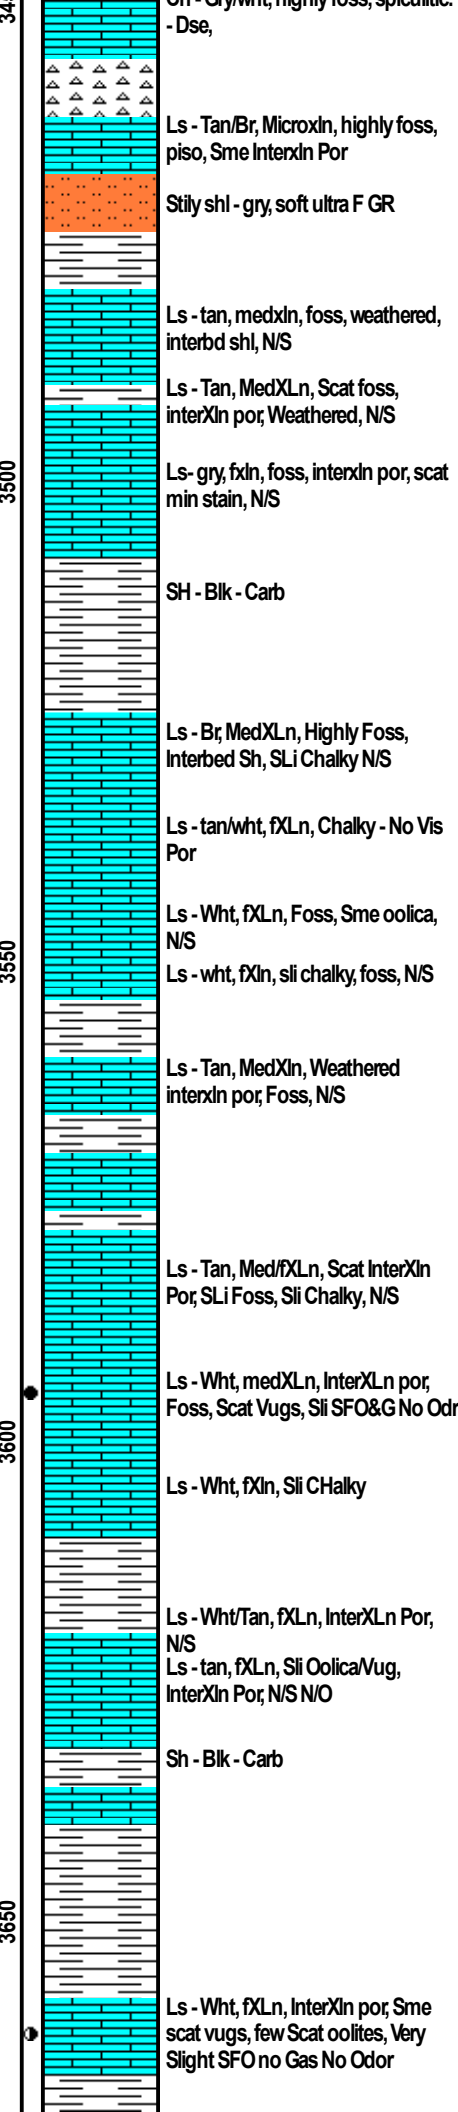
34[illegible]

Ch - Gry/wht, highly foss, spiculitic. - Dse,

Ls - Tan/Br, Microxln, highly foss, piso, Sme Interxln Por

Stily shl - gry, soft ultra F GR

Ls - tan, medxln, foss, weathered, interbd shl, N/S

Ls - Tan, MedXLn, Scat foss, interXln por, Weathered, N/S

3500

Ls- gry, fxln, foss, interxln por, scat min stain, N/S

SH - Blk - Carb

Ls - Br, MedXLn, Highly Foss, Interbed Sh, SLi Chalky N/S

Ls - tan/wht, fXLn, Chalky - No Vis Por

Ls - Wht, fXLn, Foss, Sme oolica, N/S

3550

Ls - wht, fXln, sli chalky, foss, N/S

Ls - Tan, MedXln, Weathered interxln por, Foss, N/S

Ls - Tan, Med/fXLn, Scat InterXln Por, SLi Foss, Sli Chalky, N/S

Ls - Wht, medXLn, InterXLn por, Foss, Scat Vugs, Sli SFO&G No Odr

3600

Ls - Wht, fXln, Sli CHalky

Ls - Wht/Tan, fXLn, InterXLn Por, N/S

Ls - tan, fXLn, Sli Oolica/Vug, InterXln Por, N/S N/O

Sh - Blk - Carb

3650

Ls - Wht, fXLn, InterXln por, Sme scat vugs, few Scat oolites, Very Slight SFO no Gas No Odor